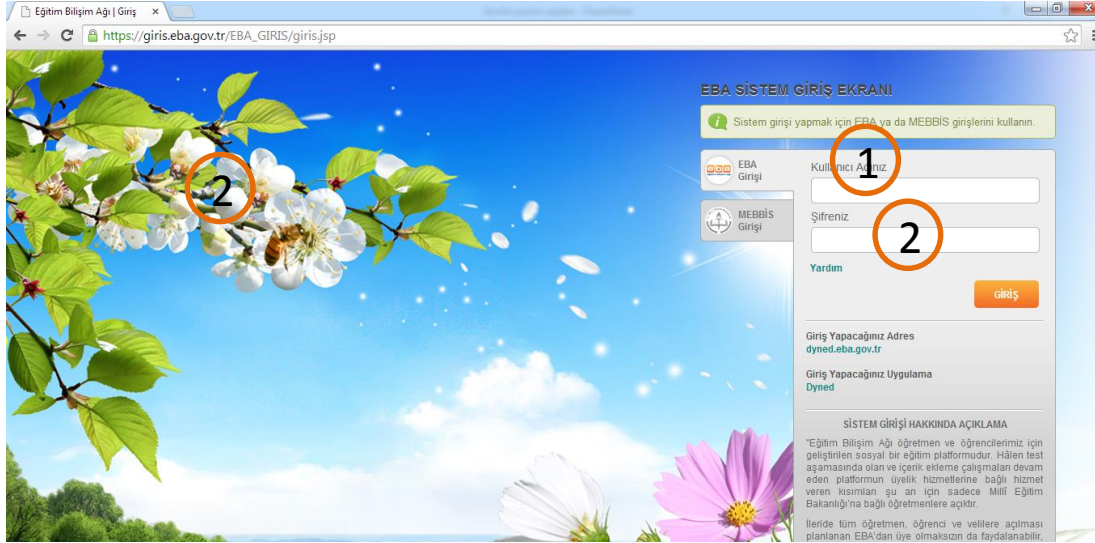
Eğitim Bilişim Ağı | Giriş ×

https://giris.eba.gov.tr/EBA_GIRIS/giris.jsp

2

EBA SİSTEM GİRİŞ EKRANI

Sistem girişi yapmak için EBA ya da MEBBİS girişlerini kullanın.

EBA Girişi

MEBBİS Girişi

Kullanıcı Adınız 1

Şifreniz 2

Yardım

Giriş

Giriş Yapacağınız Adres
dyned.eba.gov.tr

Giriş Yapacağınız Uygulama
Dyned

SİSTEM GİRİŞİ HAKKINDA AÇIKLAMA

"Eğitim Bilişim Ağı öğretmen ve öğrencilerimiz için geliştirilen sosyal bir eğitim platformudur. Hâlen test aşamasında olan ve içerik ekleme çalışmaları devam eden platformun üyelik hizmetlerine bağlı hizmet veren kısımları şu an için sadece Millî Eğitim Bakanlığı'na bağlı öğretmenlere açıktır.

İleride tüm öğretmen, öğrenci ve velilere açılması planlanan EBA'dan üye olmaksızın da faydalanabilir,